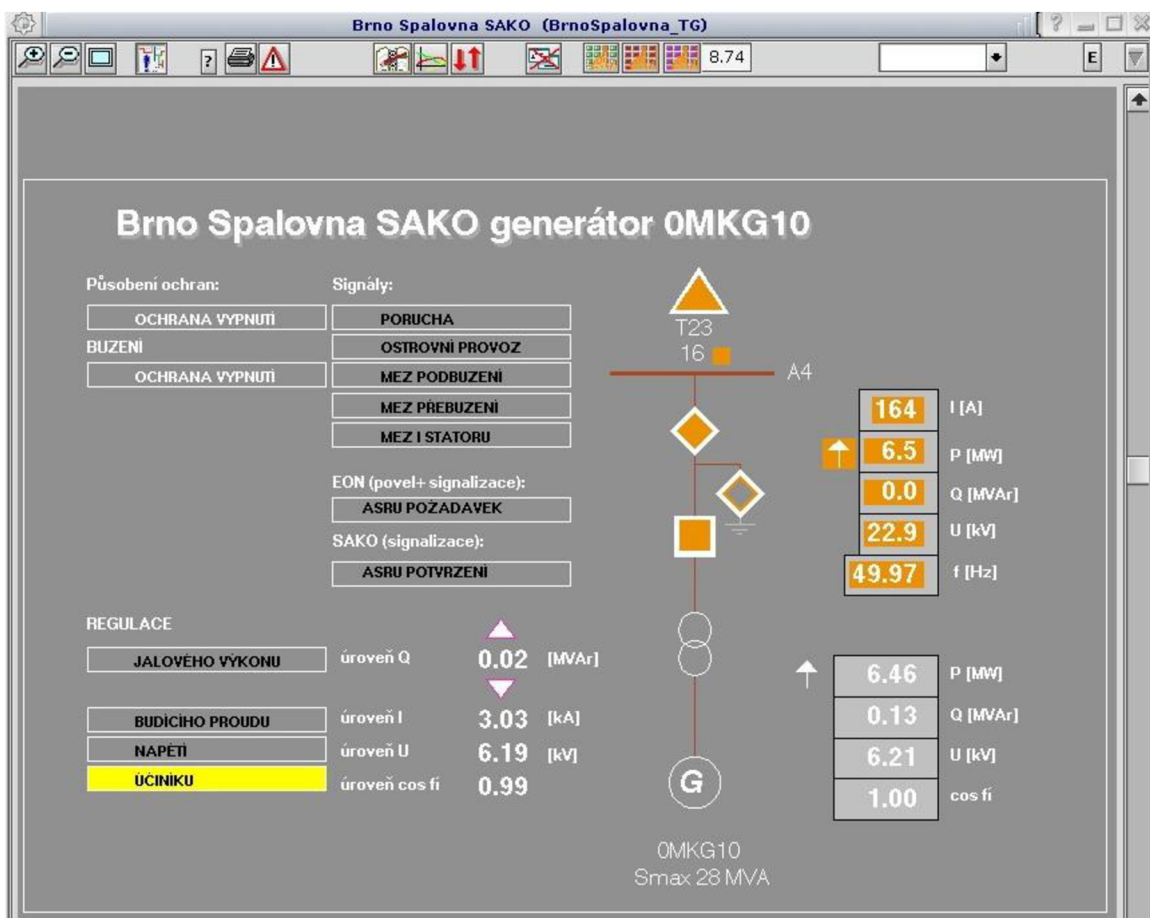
Brno Spalovna SAKO (BrnoSpalovna_TG)

? 8.74 E

Brno Spalovna SAKO generátor 0MKG10

Působení ochran:
OCHRANA VYPNUTÍ
BUZENÍ
OCHRANA VYPNUTÍ

Signály:
PORUCHA
OSTROVNÍ PROVOZ
MEZ PODBUZENÍ
MEZ PŘEBUZENÍ
MEZ I STATORU

EON (povel+ signalizace):
ASRU POŽADAVEK
SAKO (signalizace):
ASRU POTVRZENÍ

REGULACE
JALOVÉHO VÝKONU úroveň Q 0.02 [MVAr]
BUDÍCÍHO PROUDU úroveň I 3.03 [kA]
NAPĚTÍ úroveň U 6.19 [kV]
ÚČINÍKU úroveň cos fí 0.99

T23
16
A4

| 164 | I [A] |
|---|---|
| 6.5 | P [MW] |
| 0.0 | Q [MVAr] |
| 22.9 | U [kV] |
| 49.97 | f [Hz] |

| 6.46 | P [MW] |
|---|---|
| 0.13 | Q [MVAr] |
| 6.21 | U [kV] |
| 1.00 | cos fí |

G

0MKG10
Smax 28 MVA